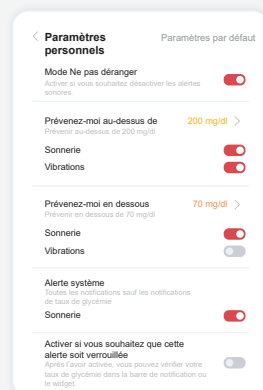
Paramètres personnels

Paramètres par défaut

Mode Ne pas déranger
Activer si vous souhaitez désactiver les alertes sonores.

Prévenez-moi au-dessus de
Prévenir au-dessus de 200 mg/dl
200 mg/dl

Sonnerie

Vibrations

Prévenez-moi en dessous
Prévenir en dessous de 70 mg/dl
70 mg/dl

Sonnerie

Vibrations

Alerte système
Toutes les notifications sauf les notifications de taux de glycémie

Sonnerie

Activer si vous souhaitez que cette alerte soit verrouillée
Après l'avoir activée, vous pouvez vérifier votre taux de glycémie dans la barre de notification ou le widget.